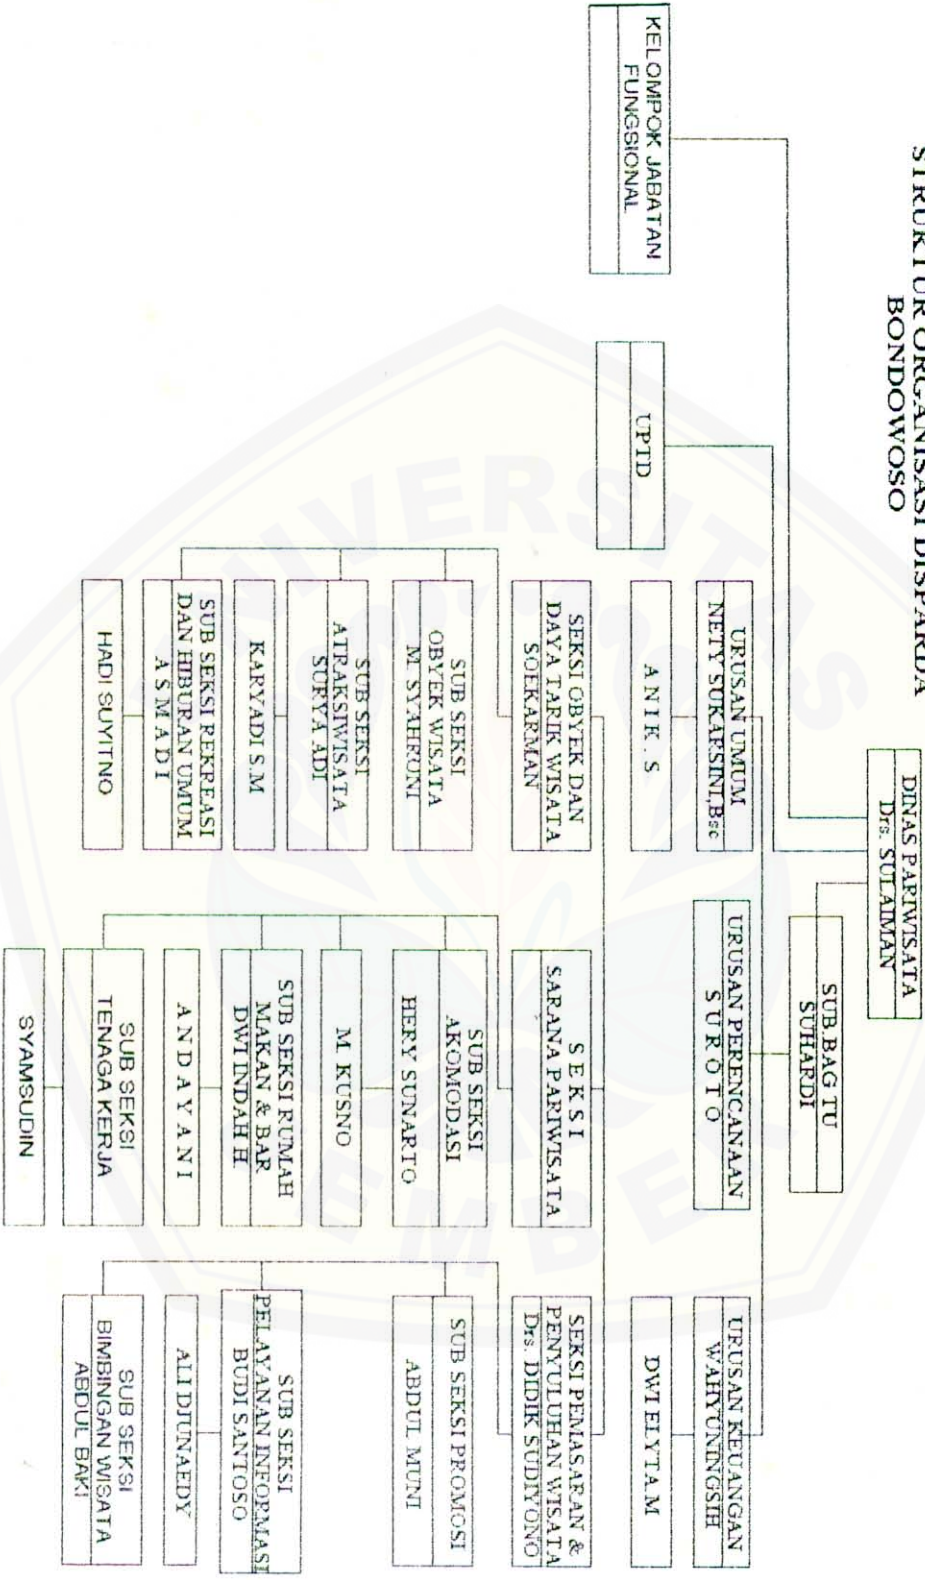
STRUKTUR ORGANISASI DISPARDA
BONDOWOSO

DINAS PARIWISATA
Drs. SULAIMAN

KELOMPOK JABATAN FUNGSIONAL

SUB.BAG TU
SUHARDI

UPTD

URUSAN UMUM
NETY SUKARSINI,Bsc

ANIK. S

URUSAN PERENCANAAN
S U R O T O

URUSAN KEUANGAN
WAHYUNINGSIH

DWI EKYTA.M

SEKSI OBYEK DAN DAYA TARIK WISATA
SOEKARMAN

SUB SEKSI OBYEK WISATA
M. SYAHRONI

SUB SEKSI ATRAKSIWISATA
SURYA ADI

KARYADI S.M

SUB SEKSI REKREASI DAN HIBURAN UMUM
A S M A D I

HADI SUYITNO

S E K S I
SARANA PARIWISATA

SUB SEKSI AKOMODASI

HERY SUNARTO

M. KUSNO

SUB SEKSI RUMAH MAKAN & BAR
DWI INDAH H

A N D A Y A N I

SUB SEKSI TENAGA KERJA

SYAMSUDIN

SEKSI PEMASARAN & PENYULUHAN WISATA
Drs. DIDIK SUDIYONO

SUB SEKSI PROMOSI

ABDUL MUNI

SUB SEKSI PELAYANAN INFORMASI
BUDI SANTOSO

ALI DJUNAEDY

SUB SEKSI BIMBINGAN WISATA
ABDUL BAKI